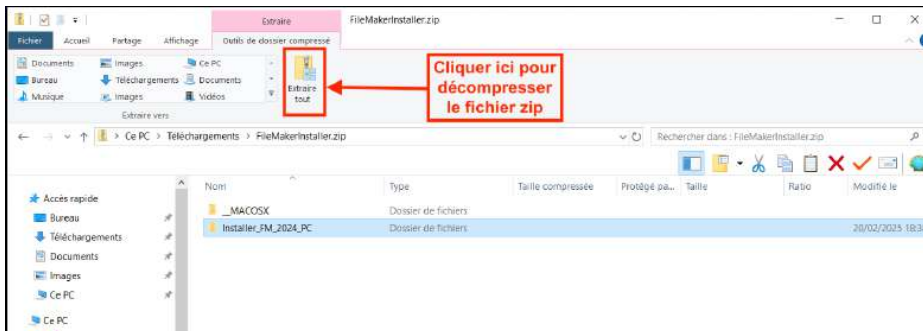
Extraire FileMakerInstaller.zip

Fichier Accueil Partage Affichage Outils de dossier compressé

Documents Images Ce PC
Bureau Téléchargements Documents
Musique Images Vidéos
Extraire vers

Extraire tout

Cliquer ici pour décompresser le fichier zip

> Ce PC > Téléchargements > FileMakerInstaller.zip

Rechercher dans : FileMakerInstaller.zip

Accès rapide
Bureau
Téléchargements
Documents
Images
Ce PC
Ce PC

| Nom | Type | Taille compressée | Protégé pa... | Taille | Ratio | Modifié le |
|---|---|---|---|---|---|---|
| __MACOSX | Dossier de fichiers | | | | | |
| Installer_FM_2024_PC | Dossier de fichiers | | | | | 20/02/2025 18:3 |